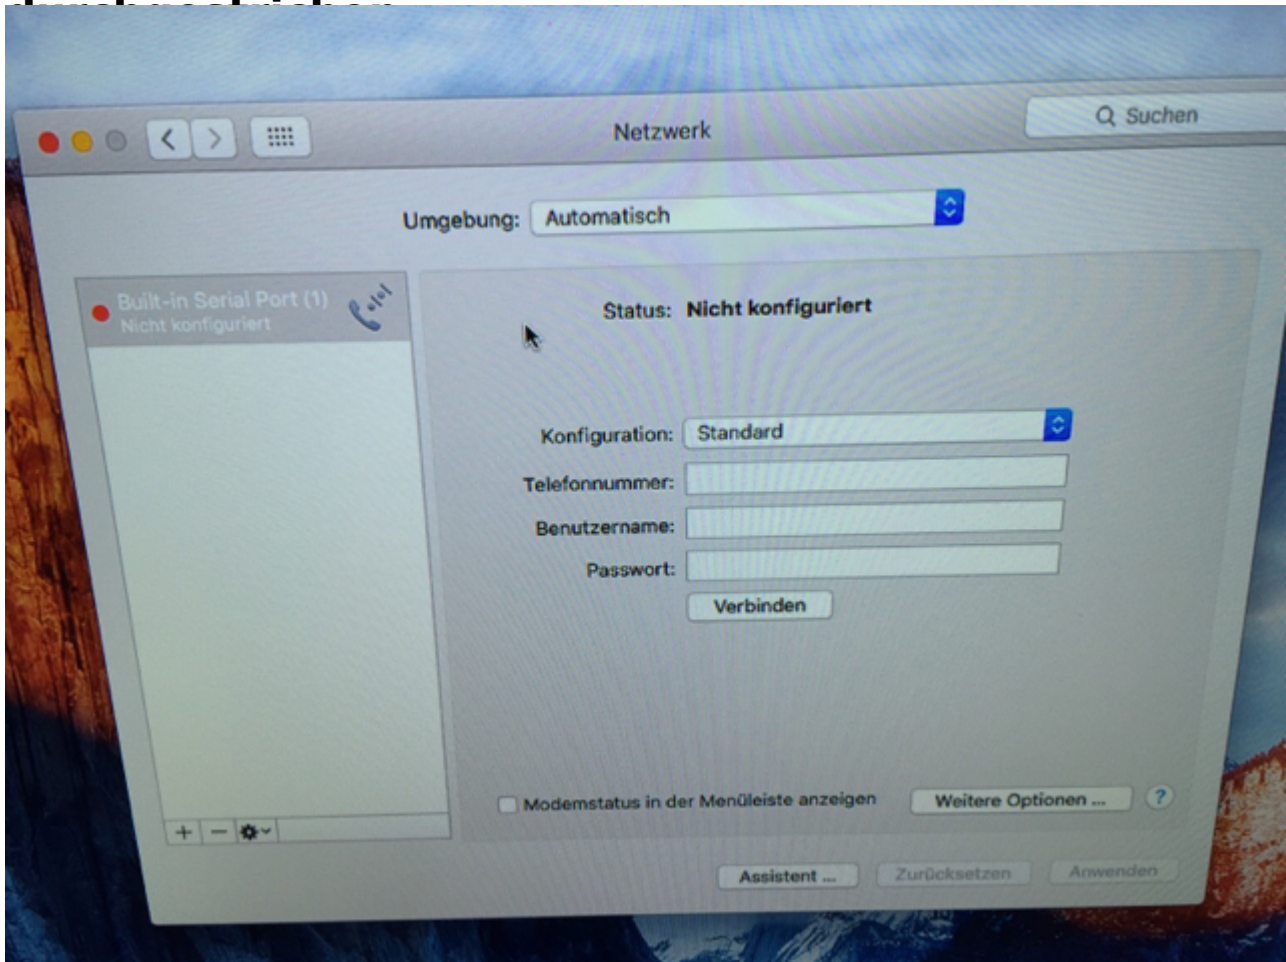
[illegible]

Netzwerk

Suchen

Umgebung: Automatisch

Built-in Serial Port (1)
Nicht konfiguriert

Status: Nicht konfiguriert

Konfiguration: Standard
Telefonnummer:
Benutzername:
Passwort:
Verbinden

Modemstatus in der Menüleiste anzeigen
Weitere Optionen ...
?

+ −

Assistent ...
Zurücksetzen
Anwenden